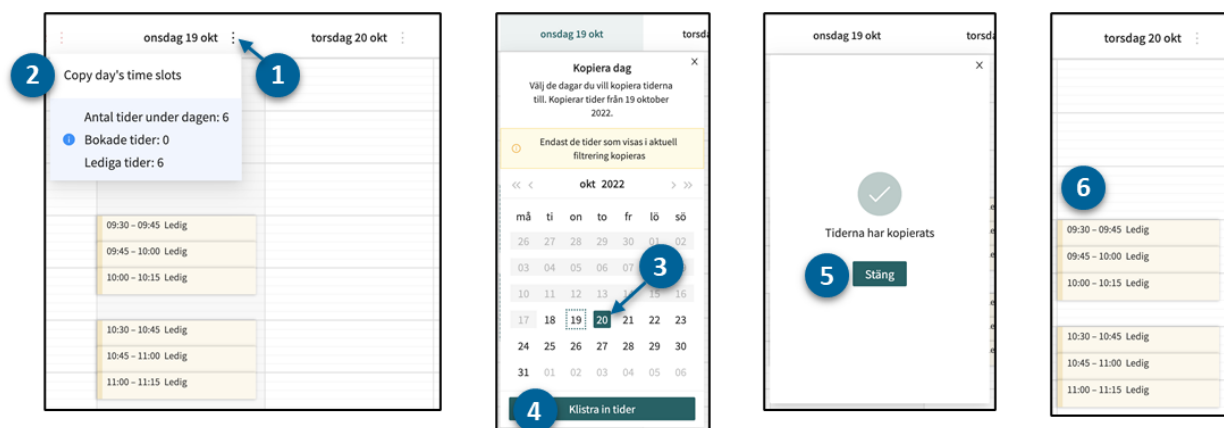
onsdag 19 okt

torsdag 20 okt

2 Copy day's time slots

1

Antal tider under dagen: 6

Bokade tider: 0

Lediga tider: 6

09:30 – 09:45 Ledig

09:45 – 10:00 Ledig

10:00 – 10:15 Ledig

10:30 – 10:45 Ledig

10:45 – 11:00 Ledig

11:00 – 11:15 Ledig

onsdag 19 okt

torsda

×

Kopiera dag

Välj de dagar du vill kopiera tiderna till. Kopierar tider från 19 oktober 2022.

Endast de tider som visas i aktuell filtrering kopieras

okt 2022

| må | ti | on | to | fr | lö | sö |
|---|---|---|---|---|---|---|
| 26 | 27 | 28 | 29 | 30 | 01 | 02 |
| 03 | 04 | 05 | 06 | 07 | | |
| 10 | 11 | 12 | 13 | 14 | 15 | 16 |
| 17 | 18 | 19 | 20 | 21 | 22 | 23 |
| 24 | 25 | 26 | 27 | 28 | 29 | 30 |
| 31 | 01 | 02 | 03 | 04 | 05 | 06 |

3

4 Klistra in tider

onsdag 19 okt

torsd

×

Tiderna har kopierats

5 Stäng

torsdag 20 okt

6

09:30 – 09:45 Ledig

09:45 – 10:00 Ledig

10:00 – 10:15 Ledig

10:30 – 10:45 Ledig

10:45 – 11:00 Ledig

11:00 – 11:15 Ledig